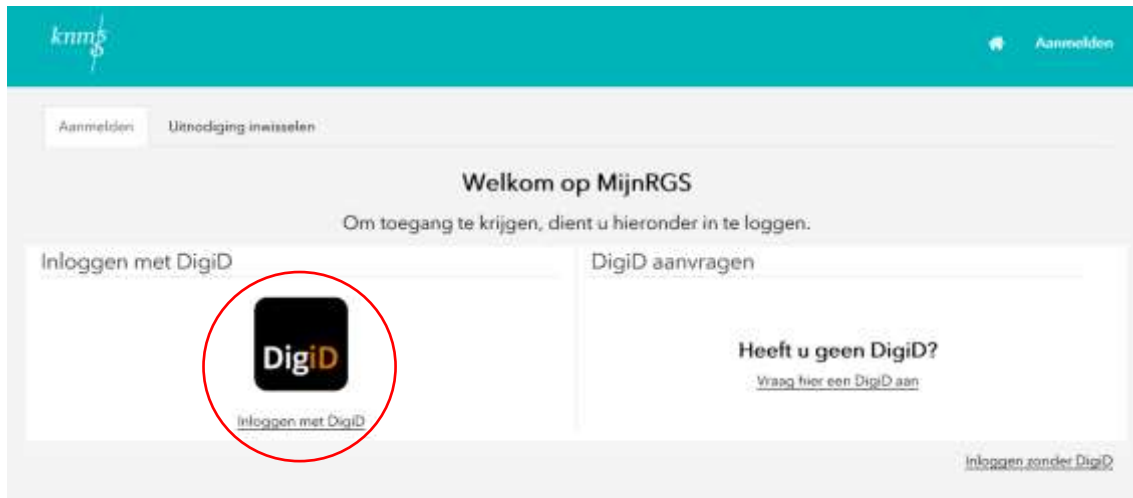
knmg

Aanmelden

Aanmelden

Uitnodiging inwisselen

Welkom op MijnRGS

Om toegang te krijgen, dient u hieronder in te loggen.

Inloggen met DigiD

DigiD

Inloggen met DigiD

DigiD aanvragen

Heeft u geen DigiD?

Vraag hier een DigiD aan

Inloggen zonder DigiD